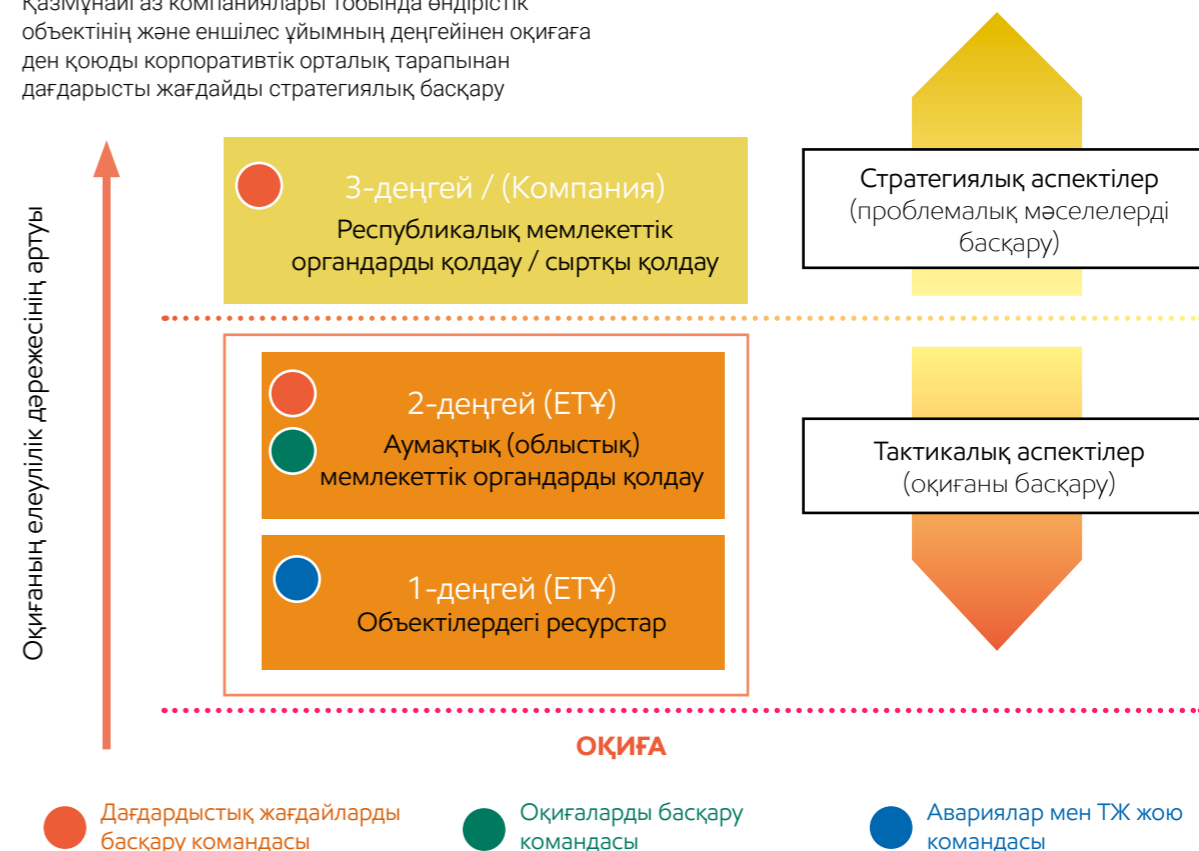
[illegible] компаниялары тобында өндірістік объектінің және еншілес ұйымның деңгейінен оқиғаға ден қоюды корпоративтік орталық тарапынан дағдарысты жағдайды стратегиялық басқару

Оқиғаның елеулілік дәрежесінің артуы

3-деңгей / (Компания)
Республикалық мемлекеттік органдарды қолдау / сыртқы қолдау

Стратегиялық аспектілер (проблемалық мәселелерді басқару)

2-деңгей (ЕТҰ)
Аумақтық (облыстық) мемлекеттік органдарды қолдау

Тактикалық аспектілер (оқиғаны басқару)

1-деңгей (ЕТҰ)
Объектілердегі ресурстар

ОҚИҒА

Дағдарыстық жағдайларды басқару командасы

Оқиғаларды басқару командасы

Авариялар мен ТЖ жою командасы